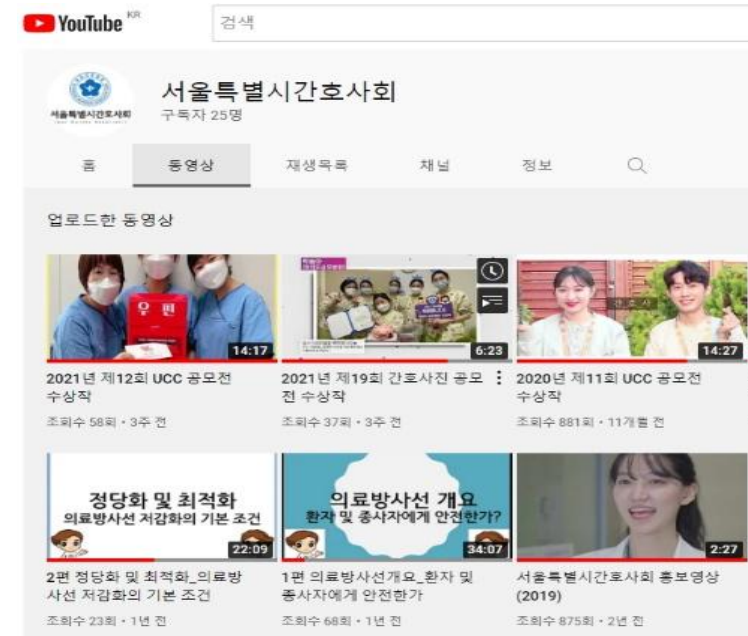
YouTube KR

검색

서울특별시간호사회

서울특별시간호사회
구독자 25명

홈 동영상 재생목록 채널 정보

업로드한 동영상

우편

14:17
2021년 제12회 UCC 공모전 수상작
조회수 58회 • 3주 전

6:23
2021년 제19회 간호사진 공모전 수상작
조회수 37회 • 3주 전

간호사
14:27
2020년 제11회 UCC 공모전 수상작
조회수 881회 • 11개월 전

정당화 및 최적화
의료방사선 저감화의 기본 조건
22:09
2편 정당화 및 최적화_의료방사선 저감화의 기본 조건
조회수 23회 • 1년 전

의료방사선 개요
환자 및 종사자에게 안전한가?
34:07
1편 의료방사선개요_환자 및 종사자에게 안전한가
조회수 68회 • 1년 전

2:27
서울특별시간호사회 홍보영상 (2019)
조회수 875회 • 2년 전